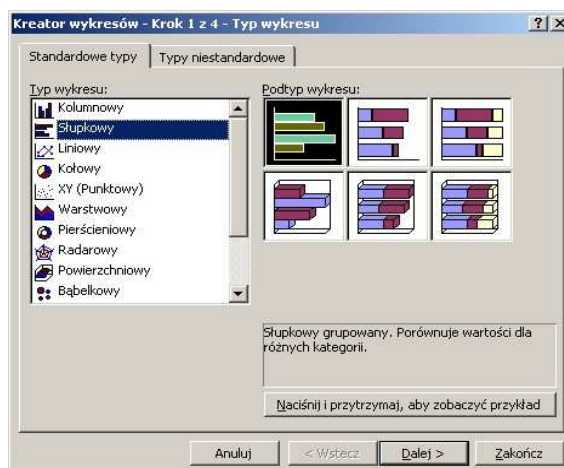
Kreator wykresów - Krok 1 z 4 - Typ wykresu

?

X

Standardowe typy

Typy niestandardowe

Typ wykresu:

Kolumnowy

Słupkowy

Liniowy

Kołowy

XY (Punktowy)

Warstwowy

Pierścieniowy

Radarowy

Powierzchniowy

Bąbelkowy

Podtyp wykresu:

Słupkowy grupowany. Porównuje wartości dla różnych kategorii.

Naciśnij i przytrzymaj, aby zobaczyć przykład

Anuluj

< Wstecz

Dalej >

Zakończ